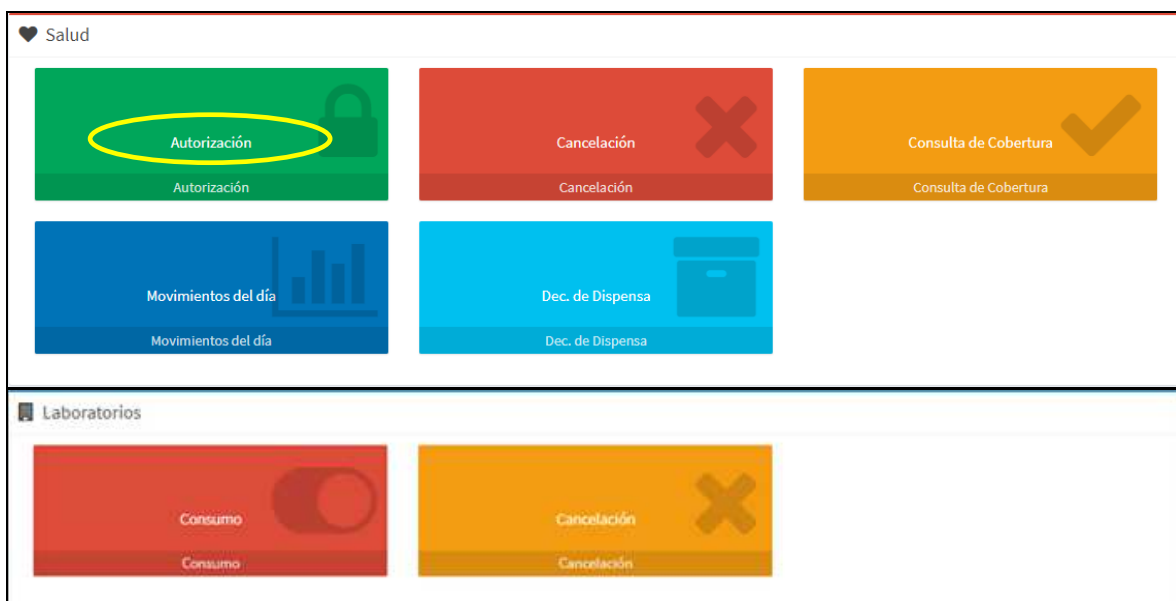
Salud

Autorización
Autorización

Cancelación
Cancelación

Consulta de Cobertura
Consulta de Cobertura

Movimientos del día
Movimientos del día

Dec. de Dispensa
Dec. de Dispensa

Laboratorios

Consumo
Consumo

Cancelación
Cancelación